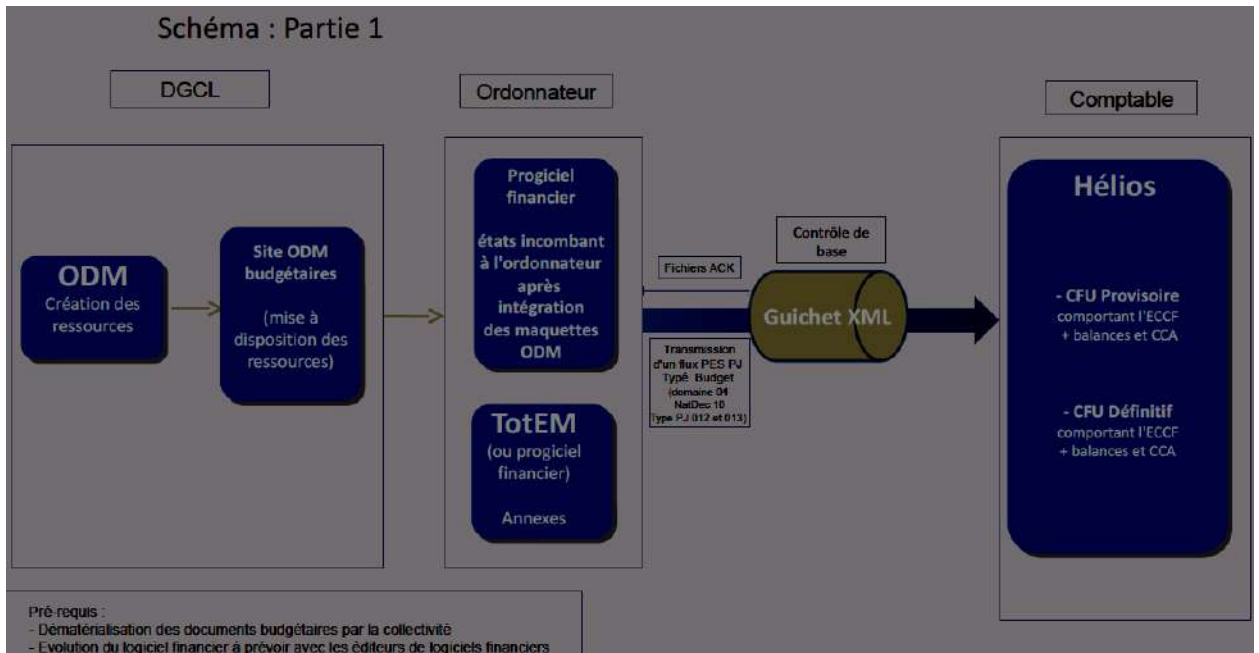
Schéma : Partie 1

DGCL

Ordonnateur

Comptable

ODM
Création des ressources

Site ODM budgétaires

(mise à disposition des ressources)

Progiciel financier

états incombant à l'ordonnateur après intégration des maquettes ODM

TotEM
(ou progiciel financier)

Annexes

Fichiers ACK

Contrôle de base

Guichet XML

Transmission d'un flux PES PJ Type Budget (domaine 04 NatDoc 10 Type PJ (012 et 013))

Hélios

- CFU Provisoire
comportant l'ECCF + balances et CCA

- CFU Définitif
comportant l'ECCF + balances et CCA

Pré-requis :
- Dématérialisation des documents budgétaires par la collectivité
- Evolution du logiciel financier à prévoir avec les éditeurs de logiciels financiers